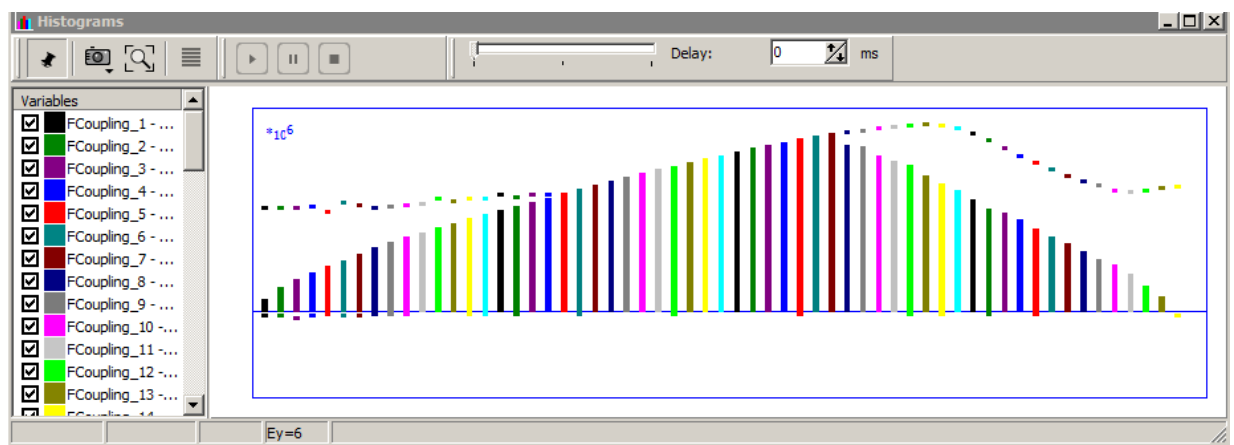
Histograms

Delay: 0 ms

Variables
FCoupling_1 - ...
FCoupling_2 - ...
FCoupling_3 - ...
FCoupling_4 - ...
FCoupling_5 - ...
FCoupling_6 - ...
FCoupling_7 - ...
FCoupling_8 - ...
FCoupling_9 - ...
FCoupling_10 -...
FCoupling_11 -...
FCoupling_12 -...
FCoupling_13 -...
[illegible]

$*10^6$

Ey=6